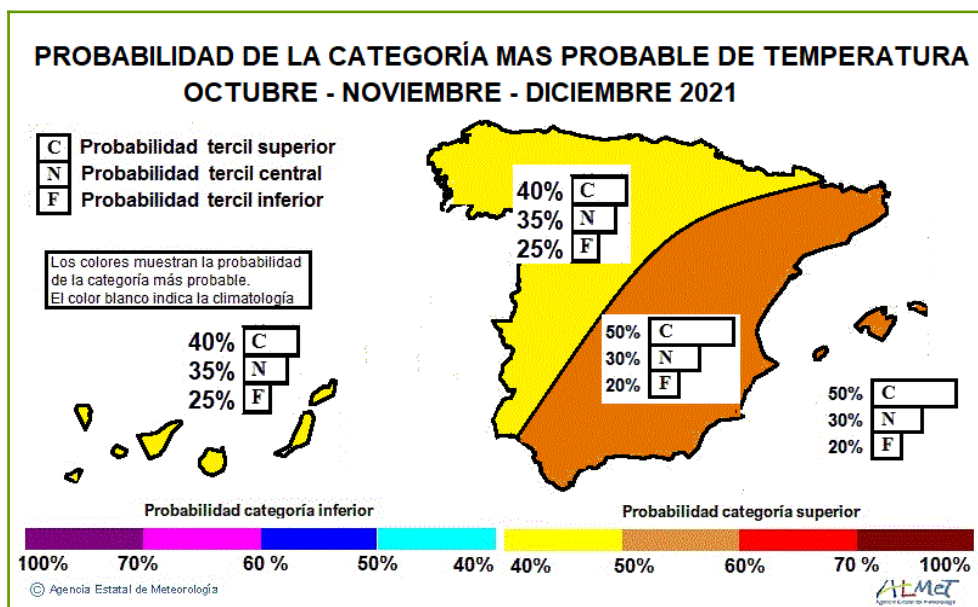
PROBABILIDAD DE LA CATEGORÍA MAS PROBABLE DE TEMPERATURA
OCTUBRE - NOVIEMBRE - DICIEMBRE 2021

C Probabilidad tercil superior
N Probabilidad tercil central
F Probabilidad tercil inferior

Los colores muestran la probabilidad de la categoría más probable.
El color blanco indica la climatología

40% C
35% N
25% F

40% C
35% N
25% F

50% C
30% N
20% F

50% C
30% N
20% F

Probabilidad categoría inferior
Probabilidad categoría superior

100% 70% 60 % 50% 40% 40% 50% 60% 70 % 100%

© Agencia Estatal de Meteorología

AEMET
Agencia Estatal de Meteorología